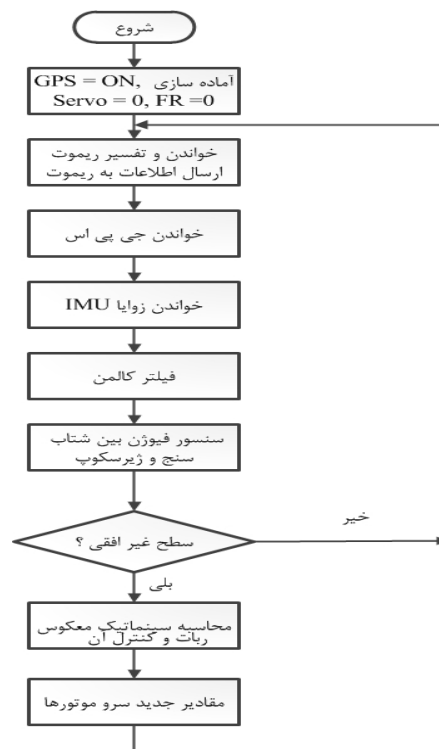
شروع

آماده سازی GPS = ON, Servo = 0, FR =0

خواندن و تفسیر ریموت
ارسال اطلاعات به ریموت

خواندن جی پی اس

خواندن زوایا IMU

فیلتر کالمن

سنسور فیوژن بین شتاب سنج و ژیرسکوپ

سطح غیر افقی ؟

خیر

بلی

محاسبه سینماتیک معکوس ربات و کنترل آن

مقادیر جدید سرو موتورها